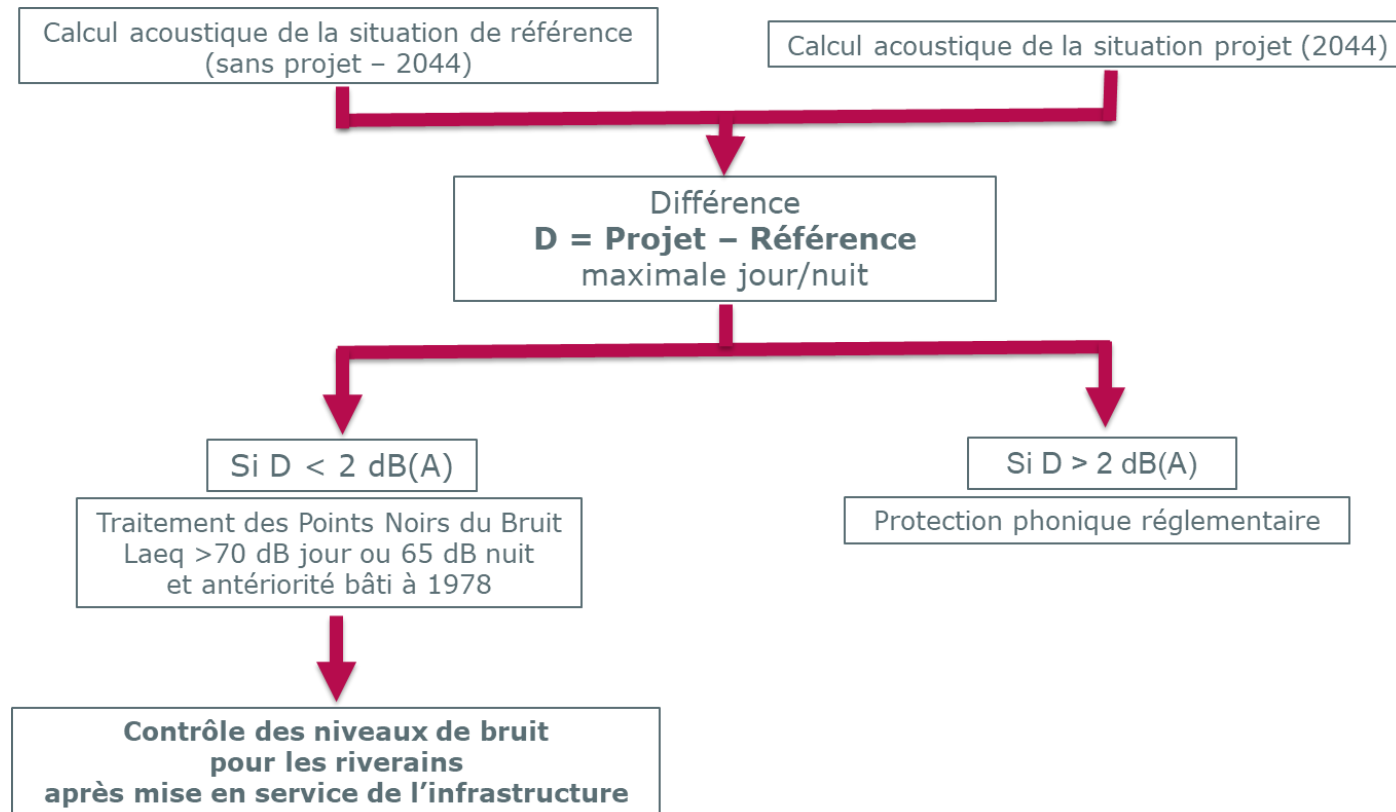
Calcul acoustique de la situation de référence (sans projet – 2044)

Calcul acoustique de la situation projet (2044)

Différence
**D = Projet – Référence**
maximale jour/nuit

Si D < 2 dB(A)

Si D > 2 dB(A)

Traitement des Points Noirs du Bruit
Laeq >70 dB jour ou 65 dB nuit
et antériorité bâti à 1978

Protection phonique réglementaire

**Contrôle des niveaux de bruit pour les riverains après mise en service de l'infrastructure**